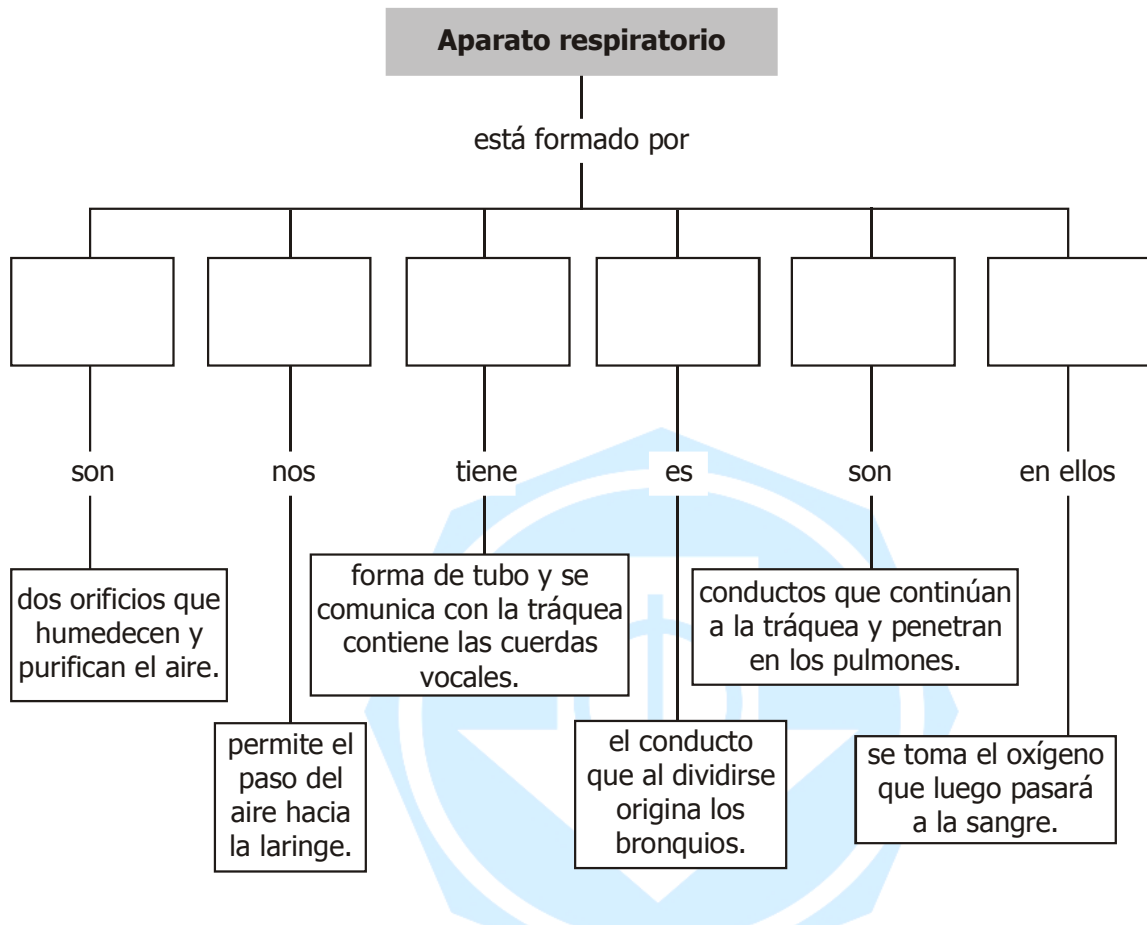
Aparato respiratorio

está formado por

son

nos

tiene

es

son

en ellos

dos orificios que humedecen y purifican el aire.

permite el paso del aire hacia la laringe.

forma de tubo y se comunica con la tráquea contiene las cuerdas vocales.

el conducto que al dividirse origina los bronquios.

conductos que continúan a la tráquea y penetran en los pulmones.

se toma el oxígeno que luego pasará a la sangre.